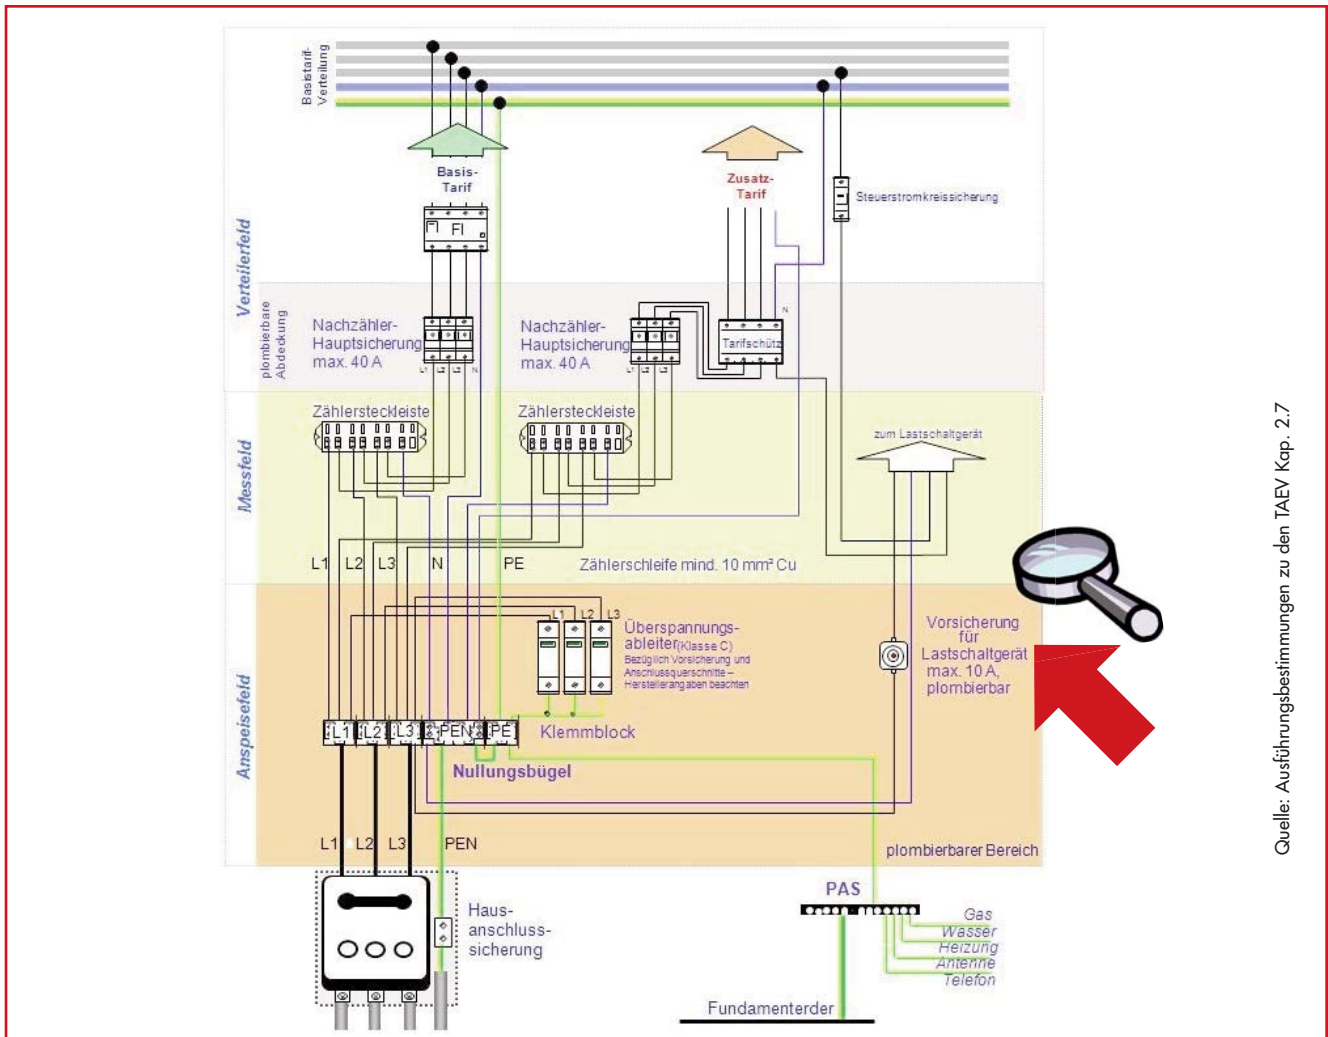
Basistarif-Verteilung

Verteilerfeld

Basis-Tarif

FI

Zusatz-Tarif

Steuerstromkreissicherung

plombierbare Abdeckung

Nachzähler-Hauptsicherung max. 40 A

L1 L2 L3 N

Nachzähler-Hauptsicherung max. 40 A

L1 L2 L3

Tarifschütz

N

Messfeld

Zählersteckleiste

Zählersteckleiste

zum Lastschaltgerät

L1 L2 L3 N PE

Zählerschleife mind. 10 mm² Cu

Anspeisefeld

L1 L2 L3

Überspannungs-ableiter(Klasse C)
Bezüglich Vorsicherung und Anschlussquerschnitte – Herstellerangaben beachten

Vorsicherung für Lastschaltgerät max. 10 A, plombierbar

L1 L2 L3 PEN PE

Klemmblock

Nullungsbügel

L1 L2 L3 PEN

plombierbarer Bereich

Haus-anschluss-sicherung

PAS

Gas
Wasser
Heizung
Antenne
Telefon

Fundamenterder

Quelle: Ausführungsbestimmungen zu den TAEV Kap. 2.7